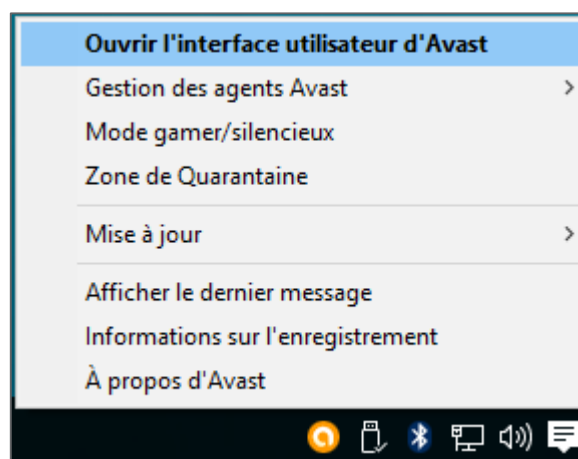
Ouvrir l'interface utilisateur d'Avast
Gestion des agents Avast >
Mode gamer/silencieux
Zone de Quarantaine
Mise à jour >
Afficher le dernier message
Informations sur l'enregistrement
À propos d'Avast